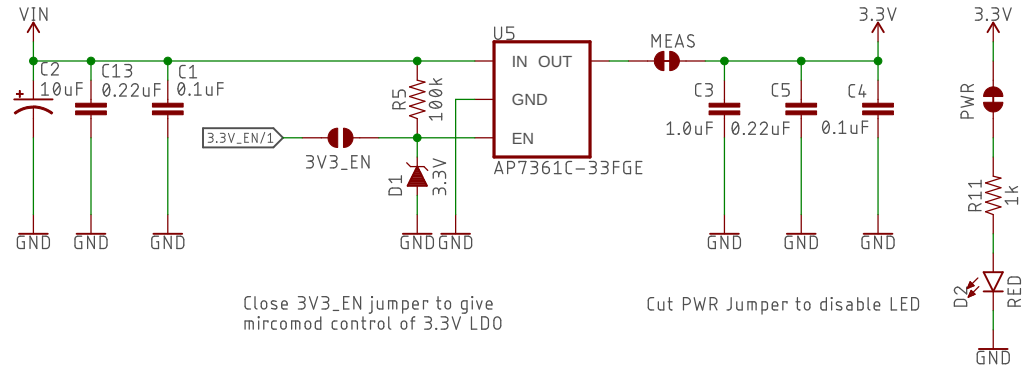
VIN

C2
10uF

C13
0.22uF

C1
0.1uF

R5
100k

U5
IN OUT
GND
EN

AP7361C-33FGE

MEAS

3.3V

C3
1.0uF

C5
0.22uF

C4
0.1uF

3.3V

PWR

R11
1k

D2
RED

3.3V_EN/1

3V3_EN

D1
3.3V

GND GND GND GND GND GND GND GND GND

Close 3V3_EN jumper to give mircomod control of 3.3V LDO

Cut PWR Jumper to disable LED